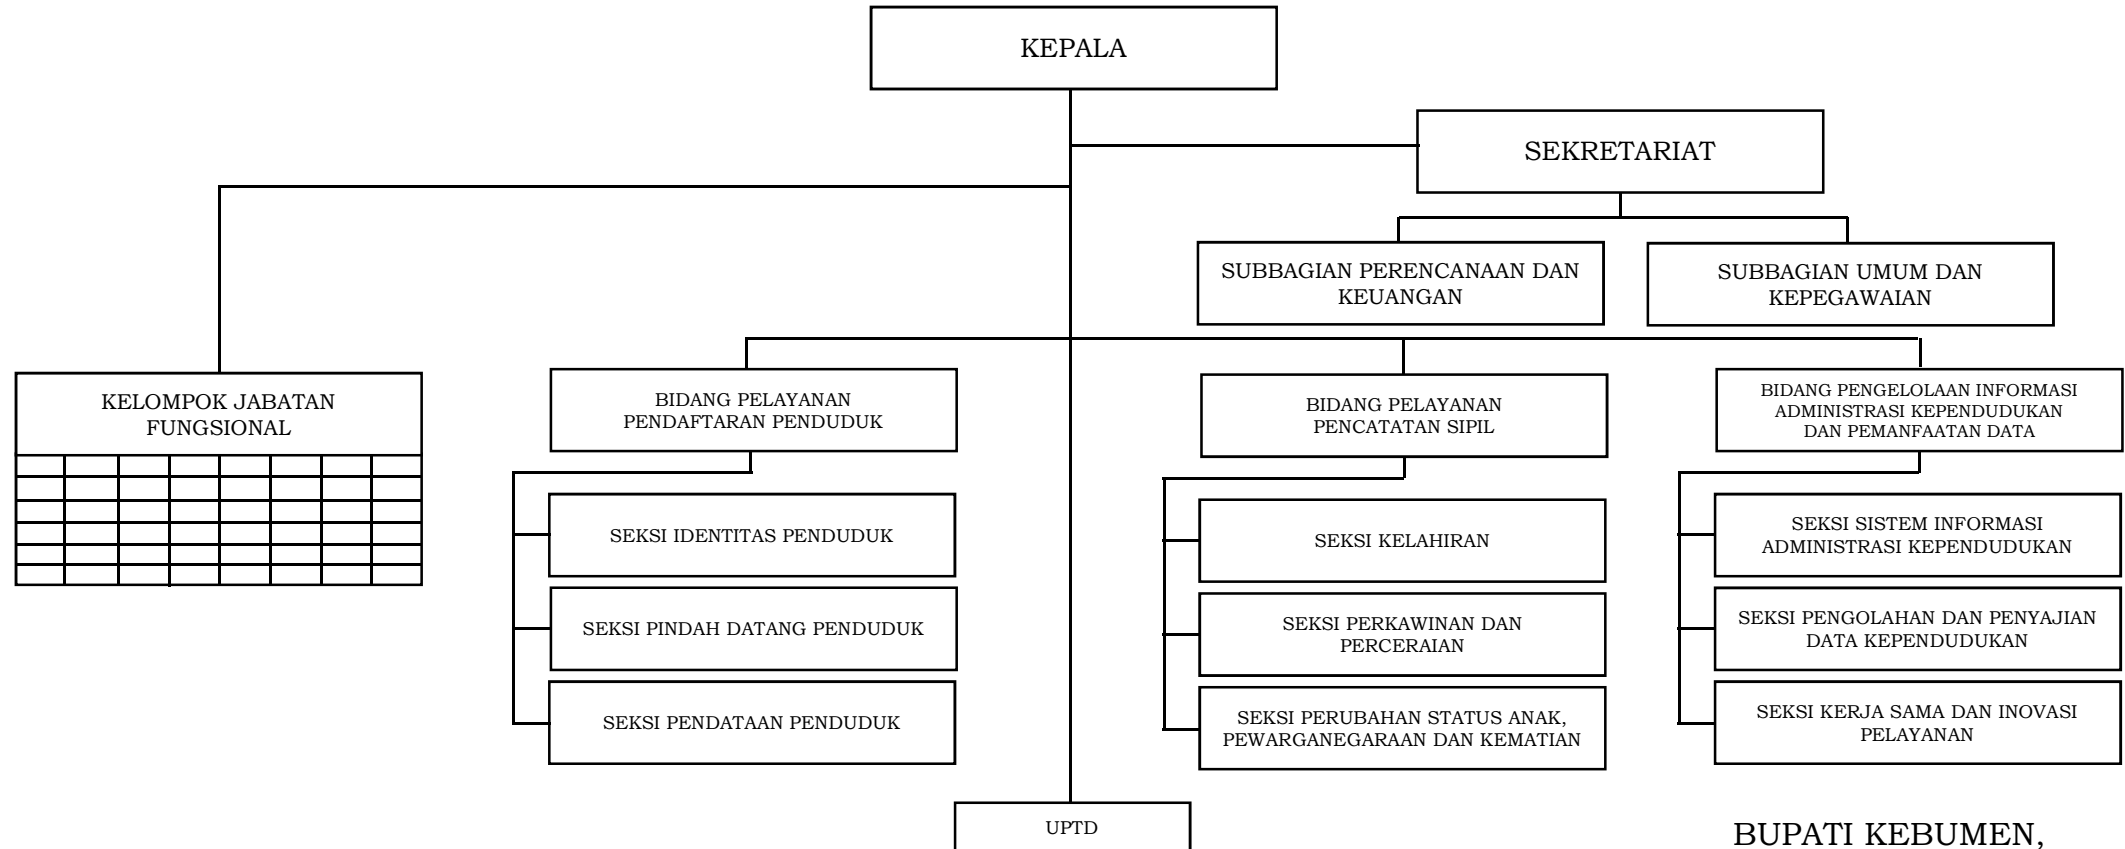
KEPALA

SEKRETARIAT

SUBBAGIAN PERENCANAAN DAN KEUANGAN

SUBBAGIAN UMUM DAN KEPEGAWAIAN

KELOMPOK JABATAN FUNGSIONAL

BIDANG PELAYANAN PENDAFTARAN PENDUDUK

SEKSI IDENTITAS PENDUDUK

SEKSI PINDAH DATANG PENDUDUK

SEKSI PENDATAAN PENDUDUK

BIDANG PELAYANAN PENCATATAN SIPIL

SEKSI KELAHIRAN

SEKSI PERKAWINAN DAN PERCERAIAN

SEKSI PERUBAHAN STATUS ANAK, PEWARGANEGARAAN DAN KEMATIAN

BIDANG PENGELOLAAN INFORMASI ADMINISTRASI KEPENDUDUKAN DAN PEMANFAATAN DATA

SEKSI SISTEM INFORMASI ADMINISTRASI KEPENDUDUKAN

SEKSI PENGOLAHAN DAN PENYAJIAN DATA KEPENDUDUKAN

SEKSI KERJA SAMA DAN INOVASI PELAYANAN

UPTD

BUPATI KEBUMEN,